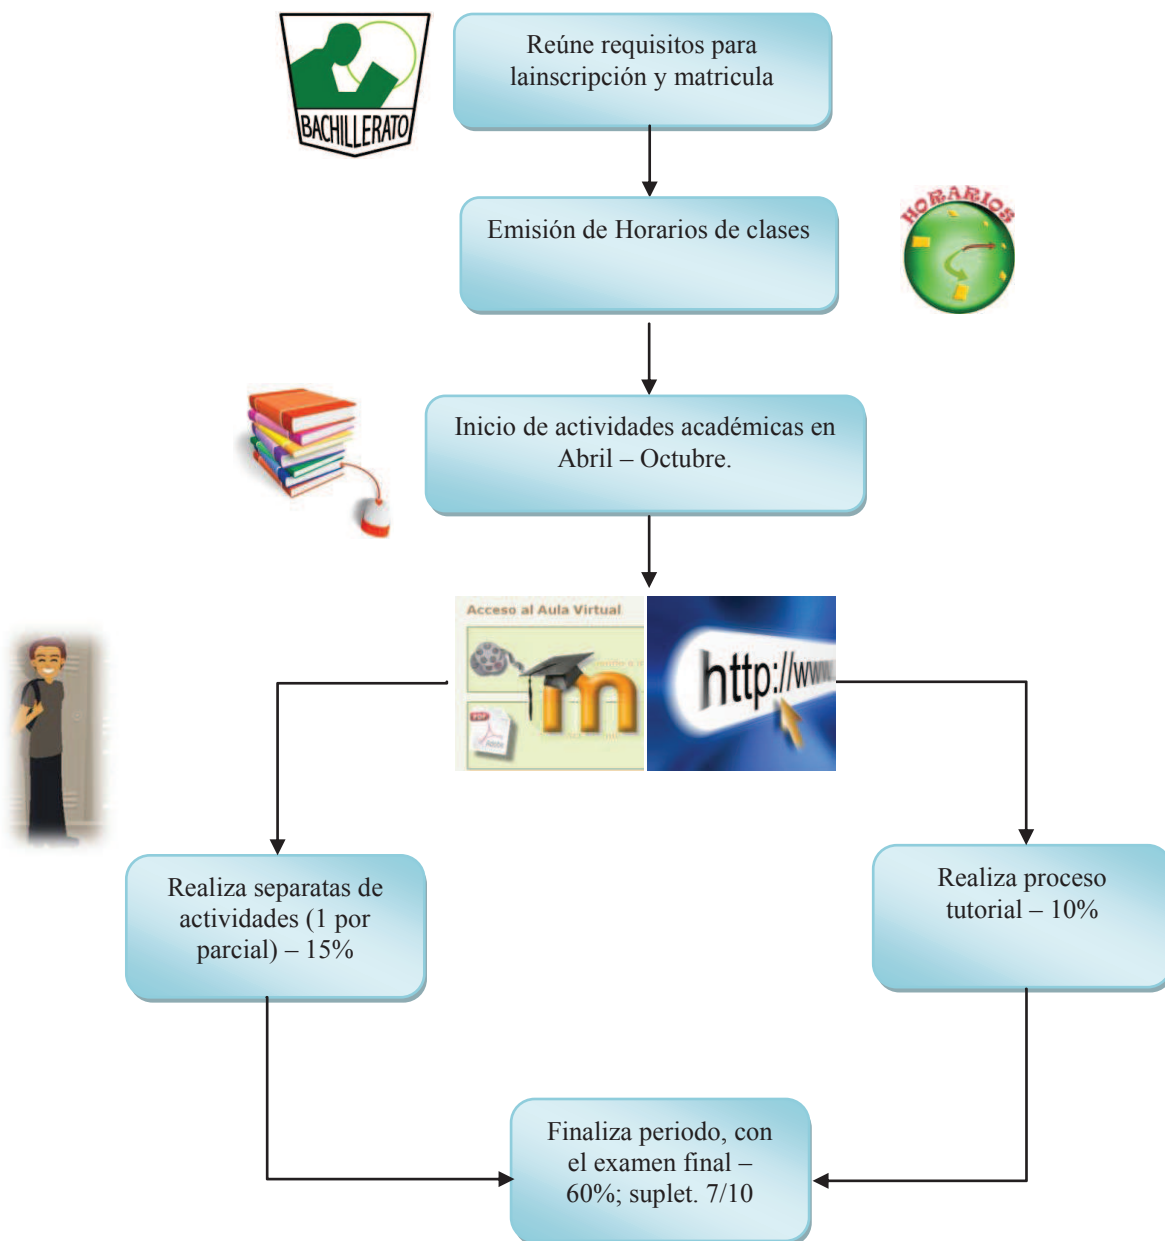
BACHILLERATO

Reúne requisitos para lainscripción y matricula

Emisión de Horarios de clases

HORARIOS

Inicio de actividades académicas en Abril – Octubre.

Acceso al Aula Virtual

PDF

http://www

Realiza separatas de actividades (1 por parcial) – 15%

Realiza proceso tutorial – 10%

Finaliza periodo, con el examen final – 60%; suplet. 7/10